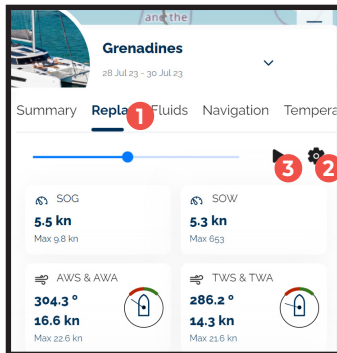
and the

Grenadines

28 Jul 23 - 30 Jul 23

Summary Repla 1 Fluids Navigation Tempera

3 2

SOG
5.5 kn
Max 9.8 kn

SOW
5.3 kn
Max 653

AWS & AWA
304.3 °
16.6 kn
Max 22.6 kn

TWS & TWA
286.2 °
14.3 kn
Max 21.6 kn